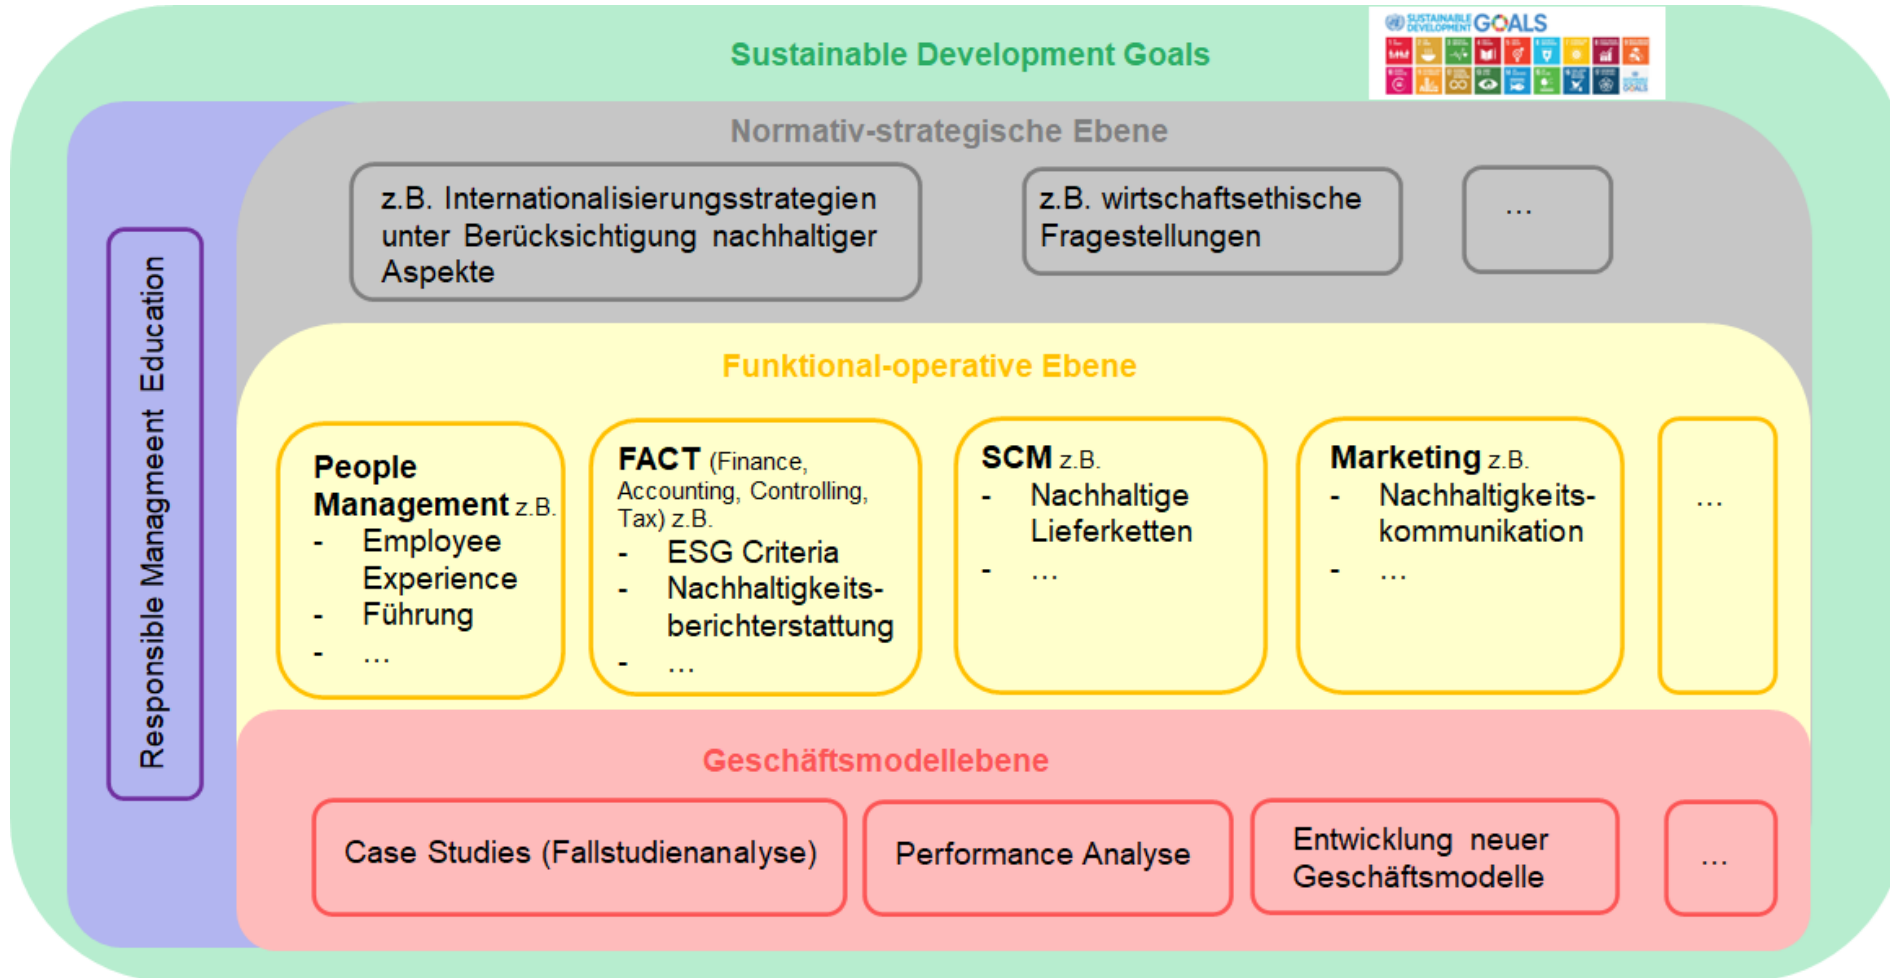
Sustainable Development Goals

SUSTAINABLE DEVELOPMENT GOALS

Responsible Managmeent Education

Normativ-strategische Ebene

z.B. Internationalisierungsstrategien unter Berücksichtigung nachhaltiger Aspekte

z.B. wirtschaftsethische Fragestellungen

...

Funktional-operative Ebene

**People Management** z.B.
- Employee Experience
- Führung
- ...

**FACT** (Finance, Accounting, Controlling, Tax) z.B.
- ESG Criteria
- Nachhaltigkeitsberichterstattung
- ...

**SCM** z.B.
- Nachhaltige Lieferketten
- ...

**Marketing** z.B.
- Nachhaltigkeitskommunikation
- ...

...

Geschäftsmodellebene

Case Studies (Fallstudienanalyse)

Performance Analyse

Entwicklung neuer Geschäftsmodelle

...